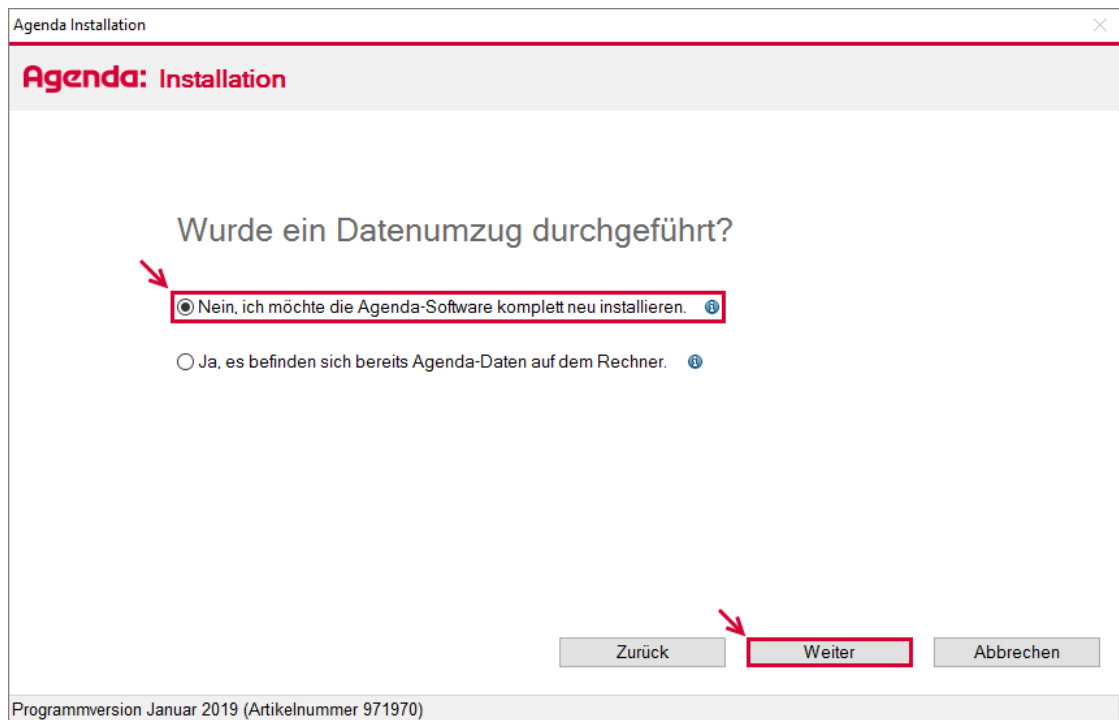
Agenda Installation

Agenda: Installation

Wurde ein Datenumzug durchgeführt?

Nein, ich möchte die Agenda-Software komplett neu installieren.

Ja, es befinden sich bereits Agenda-Daten auf dem Rechner.

Zurück

Weiter

Abbrechen

Programmversion Januar 2019 (Artikelnummer 971970)